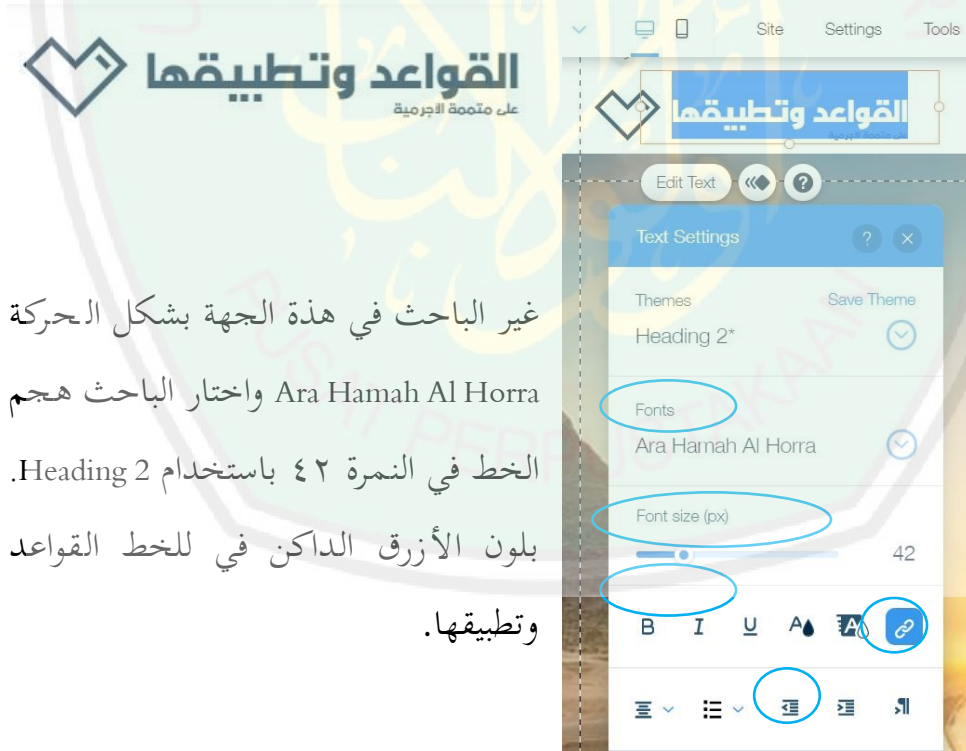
القواعد وتطبيقها
على متممة الاجرمية

غير الباحث في هذة الجهة بشكل الحركة Ara Hamah Al Horra واختار الباحث هجم الخط في النمرة ٤٢ باستخدام Heading 2. بلون الأزرق الداكن في للخط القواعد وتطبيقها.

Site Settings Tools

القواعد وتطبيقها
على متممة الاجرمية

Edit Text

Text Settings

Themes
Save Theme
Heading 2*

Fonts
Ara Hamah Al Horra

Font size (px)
42

B I U